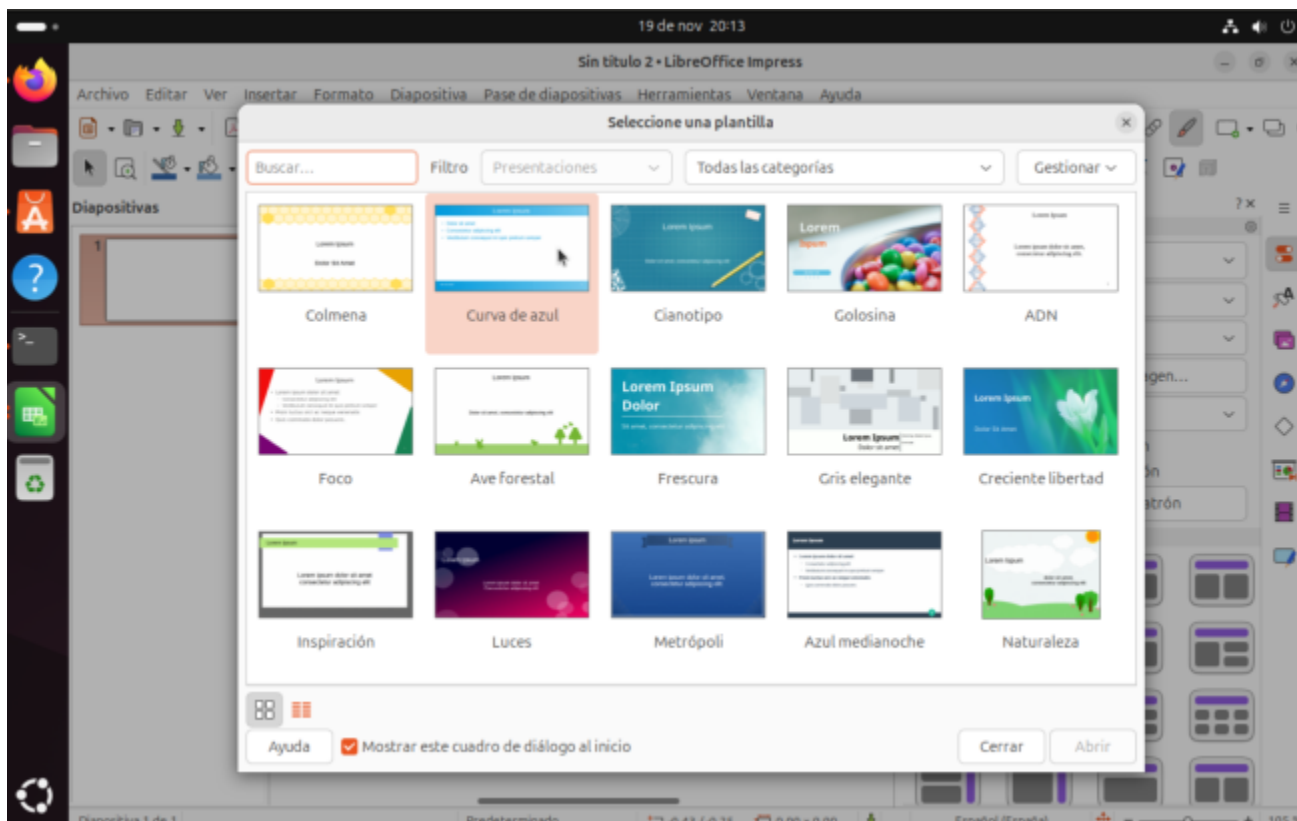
19 de nov 20:13

Sin título 2 • LibreOffice Impress

Archivo Editar Ver Insertar Formato Diapositiva Pase de diapositivas Herramientas Ventana Ayuda

Diapositivas

1

Seleccione una plantilla

Buscar...

Filtro Presentaciones

Todas las categorías

Gestionar

Lorem Ipsum
Dolor Sit Amet

Colmena

Curva de azul

Lorem Ipsum

Cianotipo

Lorem Ipsum

Golosina

Lorem Ipsum

ADN

Lorem Ipsum

Foco

Lorem ipsum

Ave forestal

Lorem Ipsum Dolor

Frescura

Lorem Ipsum

Gris elegante

Lorem Ipsum

Creciente libertad

Lorem Ipsum
Lorem ipsum dolor sit amet consectetur adipiscing elit

Inspiración

Luces

Lorem Ipsum

Metrópoli

Lorem Ipsum

Azul medianoche

Lorem Ipsum

Naturaleza

Ayuda

Mostrar este cuadro de diálogo al inicio

Cerrar

Abrir

igen...

ón

atrón

Diapositiva 1 de 1

Predeterminado

Español (España)